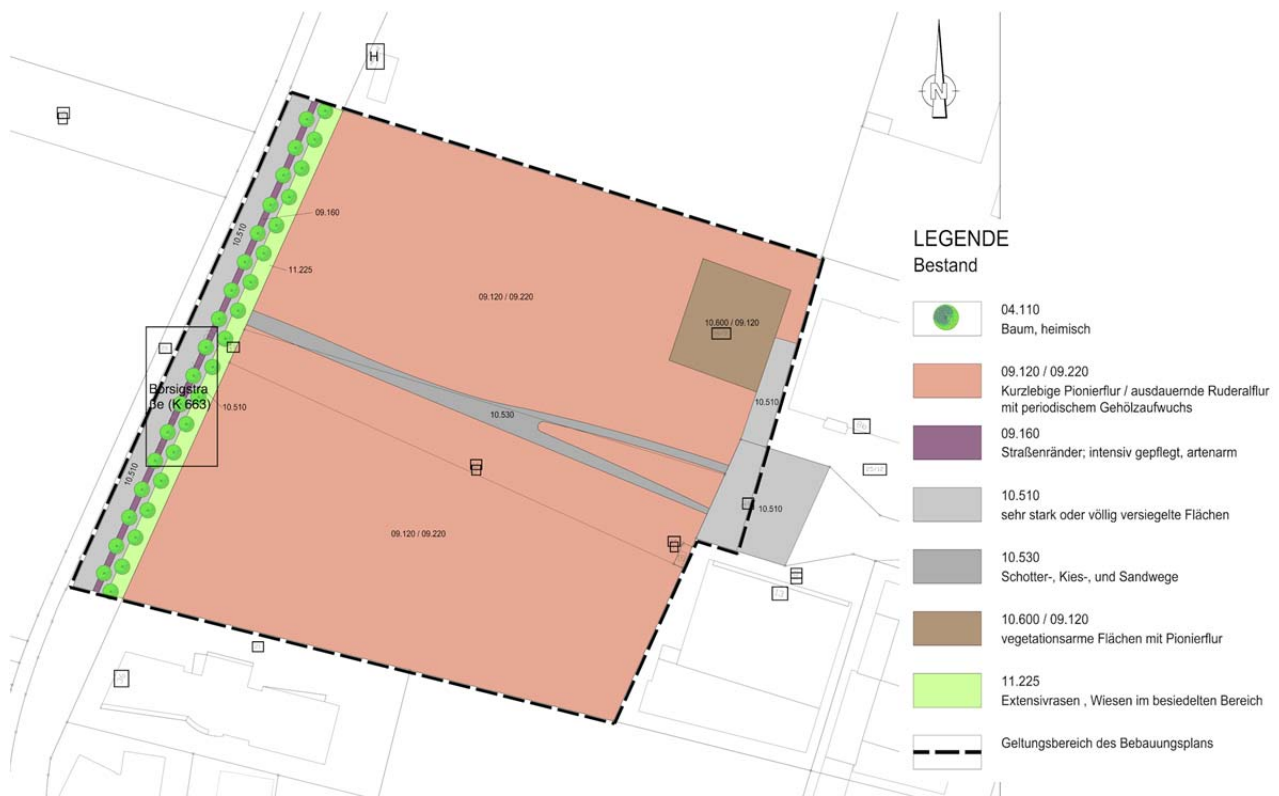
H

N

09.160

10.510

11.225

09.120 / 09.220

10.600 / 09.120

Börsigstraße (K 663)

10.510

10.530

10.510

10.510

10.510

09.120 / 09.220

LEGENDE
Bestand

04.110
Baum, heimisch

09.120 / 09.220
Kurzlebige Pionierflur / ausdauernde Ruderalflur mit periodischem Gehölzaufwuchs

09.160
Straßenränder; intensiv gepflegt, artenarm

10.510
sehr stark oder völlig versiegelte Flächen

10.530
Schotter-, Kies-, und Sandwege

10.600 / 09.120
vegetationsarme Flächen mit Pionierflur

11.225
Extensivrasen , Wiesen im besiedelten Bereich

Geltungsbereich des Bebauungsplans